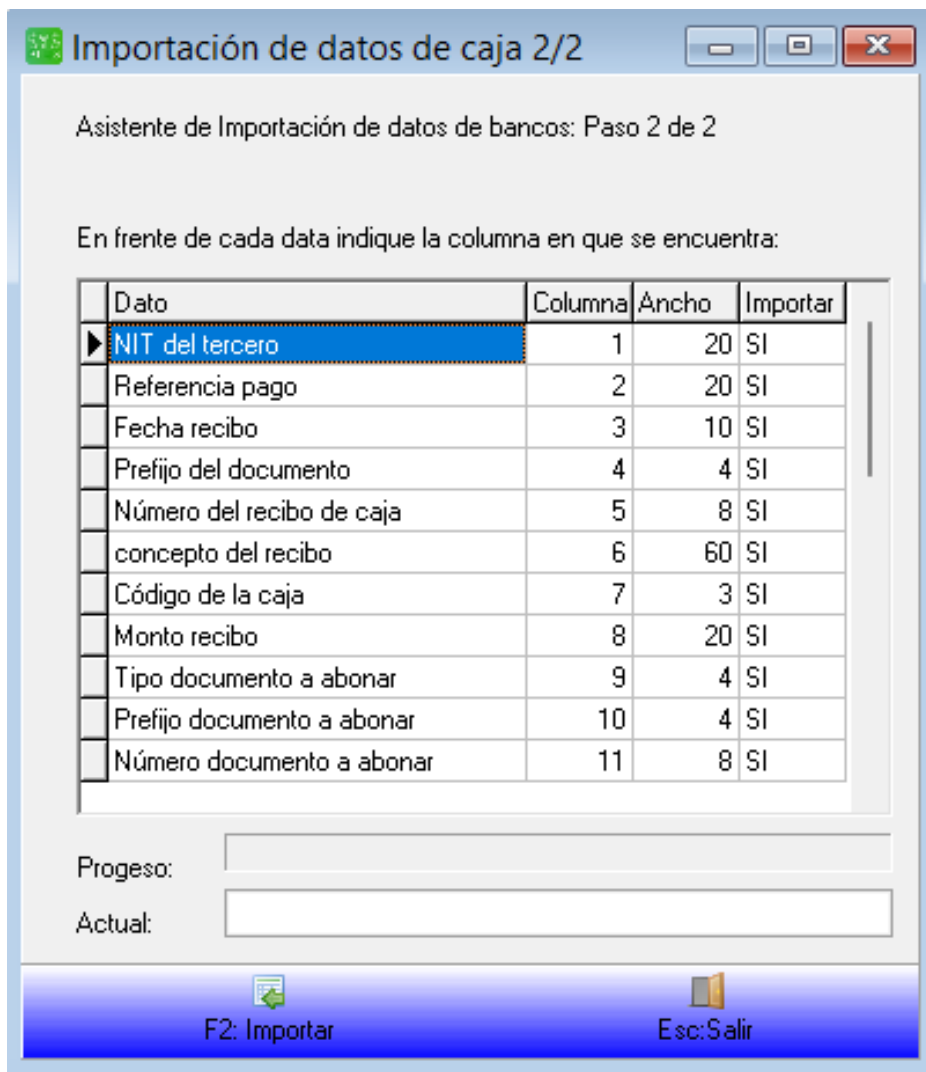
Importación de datos de caja 2/2

Asistente de Importación de datos de bancos: Paso 2 de 2

En frente de cada data indique la columna en que se encuentra:

| Dato | Columna | Ancho | Importar |
|---|---|---|---|
| NIT del tercero | 1 | 20 | SI |
| Referencia pago | 2 | 20 | SI |
| Fecha recibo | 3 | 10 | SI |
| Prefijo del documento | 4 | 4 | SI |
| Número del recibo de caja | 5 | 8 | SI |
| concepto del recibo | 6 | 60 | SI |
| Código de la caja | 7 | 3 | SI |
| Monto recibo | 8 | 20 | SI |
| Tipo documento a abonar | 9 | 4 | SI |
| Prefijo documento a abonar | 10 | 4 | SI |
| Número documento a abonar | 11 | 8 | SI |

Progeso:

Actual:

F2: Importar

Esc:Salir